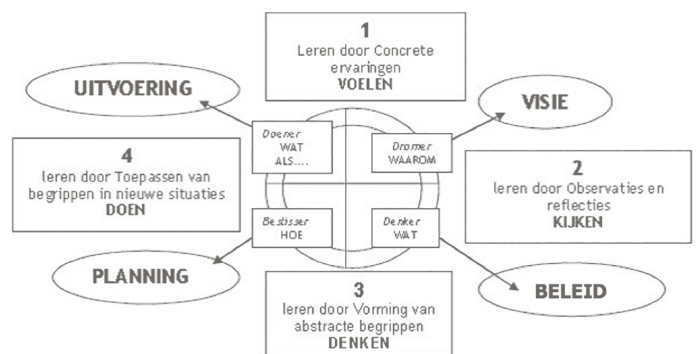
1
Leren door Concrete ervaringen
VOELEN

UITVOERING

VISIE

Doener
WAT
ALS....

Dromer
WAAROM

4
leren door Toepassen van begrippen in nieuwe situaties
DOEN

2
leren door Observaties en reflecties
KIJKEN

Beslisser
HOE

Denker
WAT

PLANNING

BELEID

3
leren door Vorming van abstracte begrippen
DENKEN